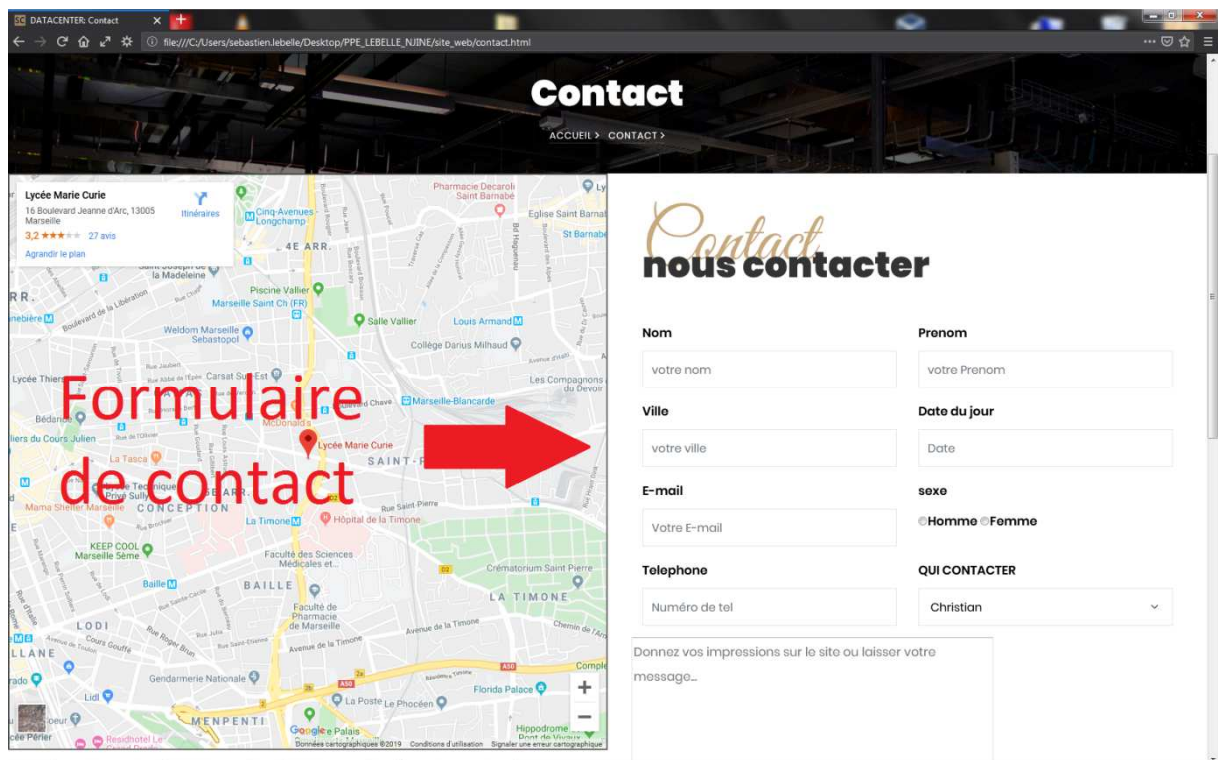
DATACENTER: Contact

file:///C:/Users/sebastien.lebelle/Desktop/PPE_LEBELLE_NJINE/site_web/contact.html

Contact

ACCUEIL > CONTACT >

Lycée Marie Curie
16 Boulevard Jeanne d'Arc, 13005 Marseille
3,2 ★★★ 27 avis
Agrandir le plan
Itinéraires

Pharmacie Decaroli Saint Barnabé
Cinq-Avenues - Longchamp
Eglise Saint Barnab
St Barnabé
4E ARR.
la Madeleine
Boulevard de la Libération
Piscine Vallier
Marseille Saint Ch (FR)
Salle Vallier
Louis Armand
Weldom Marseille Sebastopol
Collège Darius Milhaud
Lycée Thiers
Carsat Sud Est
Les Compagnons du Devoir
Marseille-Blancarde
Bédarrides
McDonald's
Lycée Marie Curie
SAINT-P
La Tasca
Rue Saint-Pierre
Mama Shelter Marseille
CONCEPTION
La Timone
Hôpital de la Timone
KEEP COOL Marseille 5ème
Faculté des Sciences Médicales et...
Crématorium Saint Pierre
Baille
BAILLE
LA TIMONE
Faculté de Pharmacie de Marseille
LODI
Avenue de la Timone
Gendarmerie Nationale
Florida Palace
Lidl
La Poste Le Phocéen
MENPENTI
Hippodrome
Google
Données cartographiques ©2019 Conditions d'utilisation Signaler une erreur cartographique

Formulaire de contact

Contact
nous contacter

Nom
votre nom
Prenom
votre Prenom
Ville
votre ville
Date du jour
Date
E-mail
Votre E-mail
sexe
Homme Femme
Telephone
Numéro de tel
QUI CONTACTER
Christian
Donnez vos impressions sur le site ou laisser votre message...